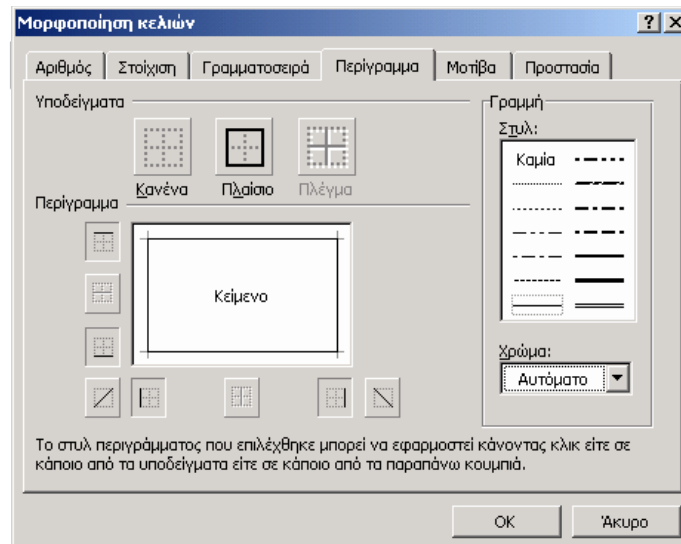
Μορφοποίηση κελιών

? X

Αριθμός | Στοίχιση | Γραμματοσειρά | Περίγραμμα | Μοτίβα | Προστασία

Υποδείγματα

Κανένα  Πλαίσιο  Πλέγμα

Περίγραμμα

Κείμενο

Γραμμή

Στυλ:

Καμία

Χρώμα:

Αυτόματο

Το στυλ περιγράμματος που επιλέχθηκε μπορεί να εφαρμοστεί κάνοντας κλικ είτε σε κάποιο από τα υποδείγματα είτε σε κάποιο από τα παραπάνω κουμπιά.

OK  Άκυρο